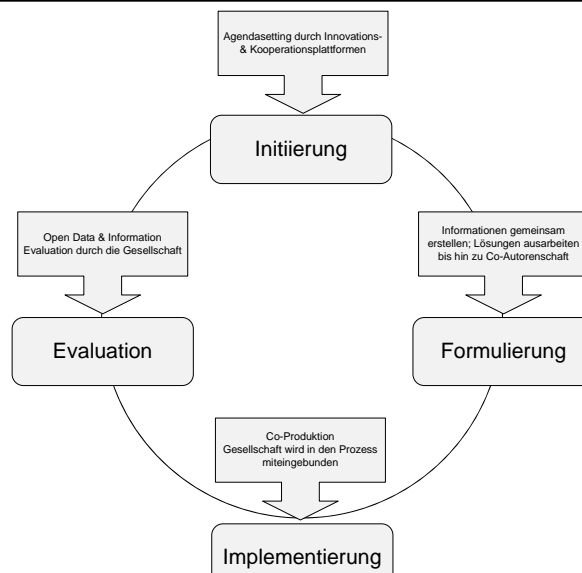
Agendasetting durch Innovations- & Kooperationsplattformen

Initiierung

Open Data & Information Evaluation durch die Gesellschaft

Informationen gemeinsam erstellen; Lösungen ausarbeiten bis hin zu Co-Autorenschaft

Evaluation

Formulierung

Co-Produktion Gesellschaft wird in den Prozess miteingebunden

Implementierung